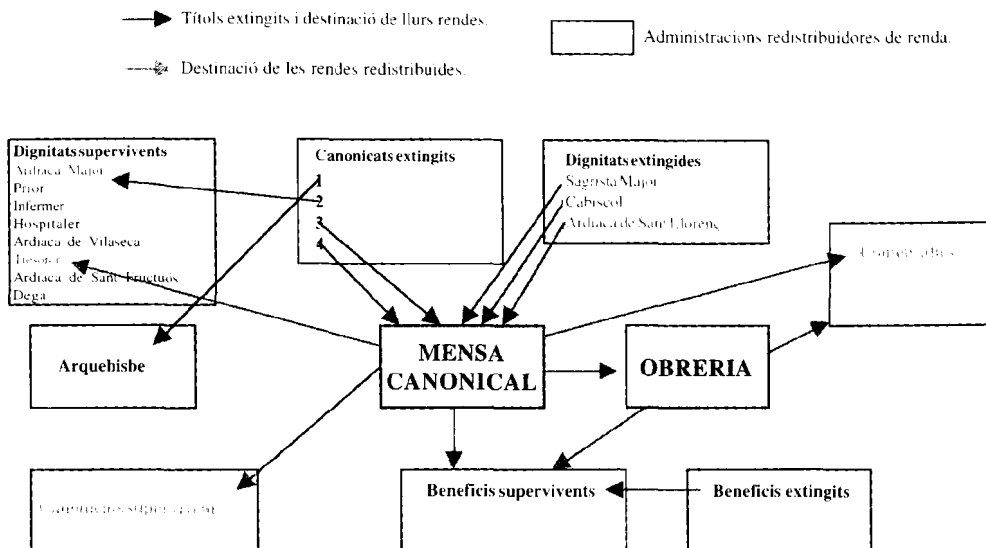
Títols extingits i destinació de llurs rendes.

Administracions redistribuidores de renda.

Destinació de les rendes redistribuïdes.

**Dignitats supervivents**
Ardiaca Major
Prior
Infermer
Hospitaler
Ardiaca de Vilaseca
Tresorer
Ardiaca de Sant Fructuós
Degà

**Canonicats extingits**
1
2
3
4

**Dignitats extingides**
Sagristà Major
Cabiscol
Ardiaca de Sant Llorenç

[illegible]

**Arquebisbe**

**MENSA CANONICAL**

**OBRERIA**

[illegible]

**Beneficis supervivents**

**Beneficis extingits**